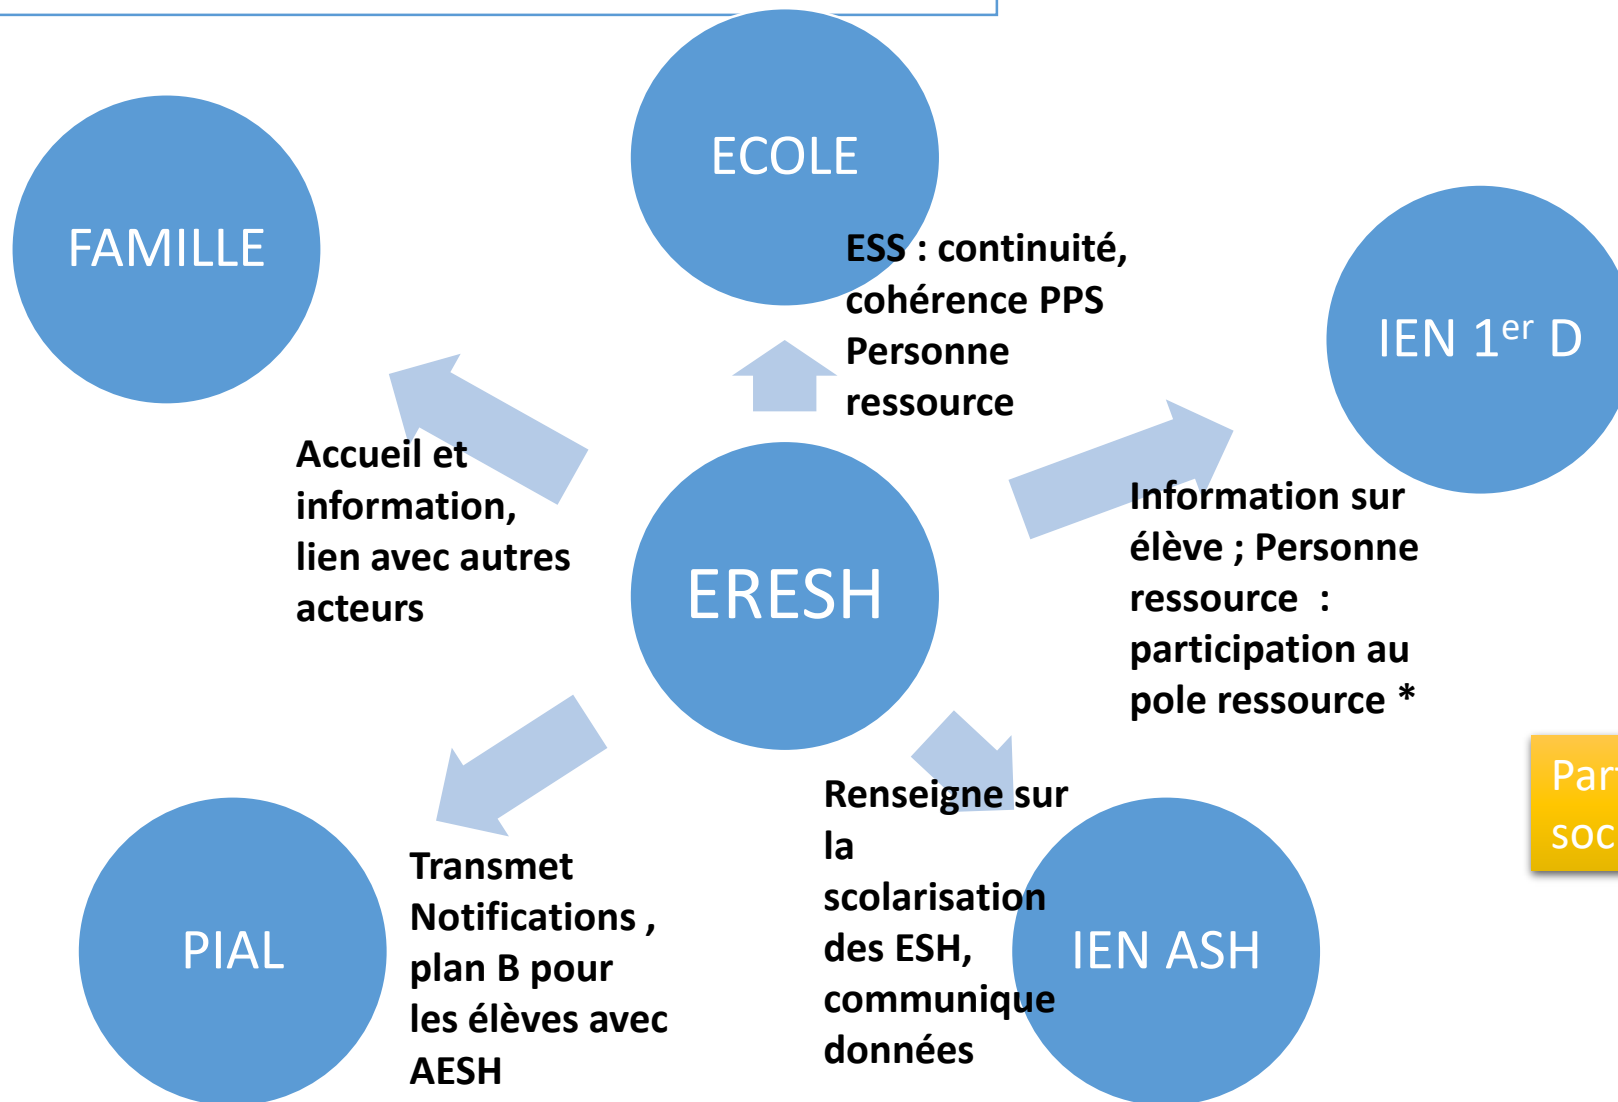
ECOLE

FAMILLE

ESS : continuité, cohérence PPS Personne ressource

IEN 1$^{er}$ D

Accueil et information, lien avec autres acteurs

ERESH

Information sur élève ; Personne ressource : participation au pole ressource *

Par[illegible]
soc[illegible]

Renseigne sur la scolarisation des ESH, communique données

Transmet Notifications , plan B pour les élèves avec AESH

PIAL

IEN ASH